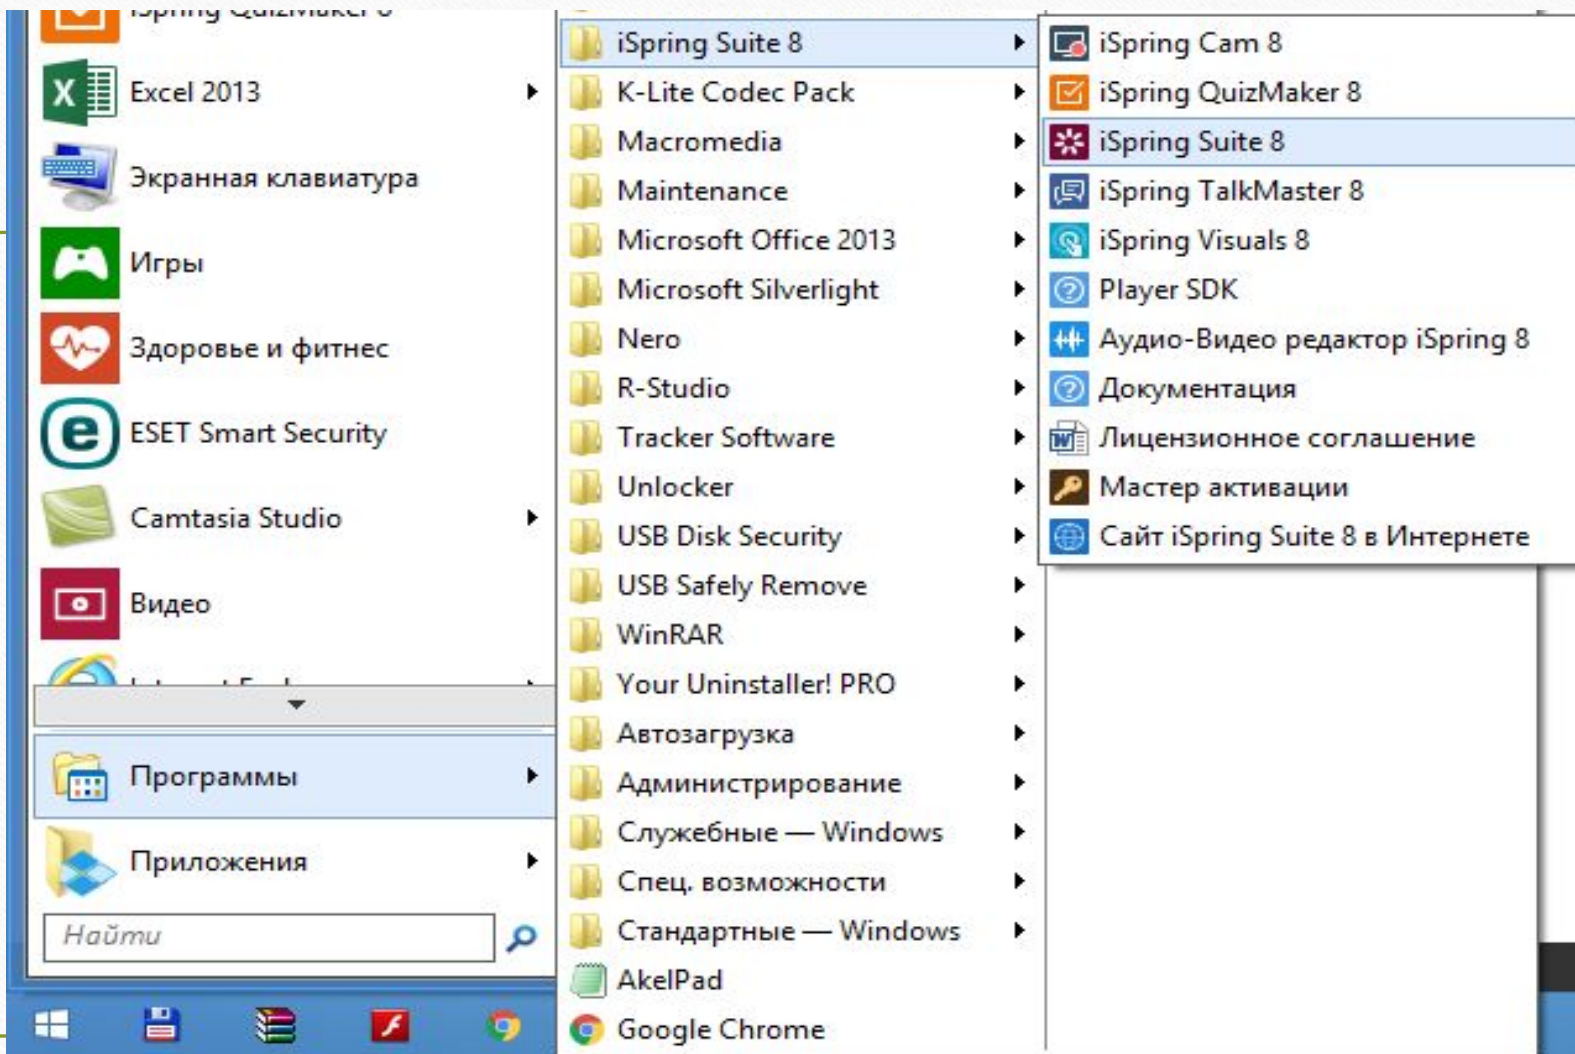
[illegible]
Excel 2013
Экранная клавиатура
Игры
Здоровье и фитнес
ESET Smart Security
Camtasia Studio
Видео
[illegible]
Программы
Приложения
Найти

iSpring Suite 8
K-Lite Codec Pack
Macromedia
Maintenance
Microsoft Office 2013
Microsoft Silverlight
Nero
R-Studio
Tracker Software
Unlocker
USB Disk Security
USB Safely Remove
WinRAR
Your Uninstaller! PRO
Автозагрузка
Администрирование
Служебные — Windows
Спец. возможности
Стандартные — Windows
AkelPad
Google Chrome

iSpring Cam 8
iSpring QuizMaker 8
iSpring Suite 8
iSpring TalkMaster 8
iSpring Visuals 8
Player SDK
Аудио-Видео редактор iSpring 8
Документация
Лицензионное соглашение
Мастер активации
Сайт iSpring Suite 8 в Интернете